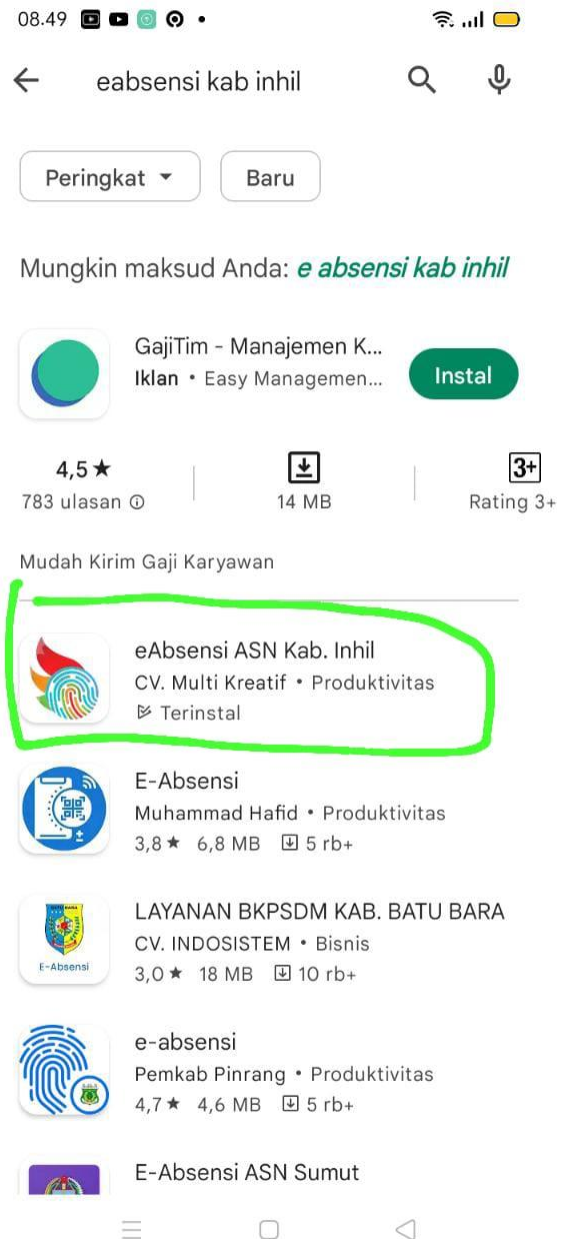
08.49

eabsensi kab inhil

Peringkat
Baru

Mungkin maksud Anda: e absensi kab inhil

GajiTim - Manajemen K...
Iklan • Easy Managemen...
Instal

4,5★
783 ulasan ⓘ

14 MB

3+
Rating 3+

Mudah Kirim Gaji Karyawan

eAbsensi ASN Kab. Inhil
CV. Multi Kreatif • Produktivitas
Terinstal

E-Absensi
Muhammad Hafid • Produktivitas
3,8★ 6,8 MB 5 rb+

LAYANAN BKPSDM KAB. BATU BARA
CV. INDOSISTEM • Bisnis
3,0★ 18 MB 10 rb+

E-Absensi

e-absensi
Pemkab Pinrang • Produktivitas
4,7★ 4,6 MB 5 rb+

E-Absensi ASN Sumut